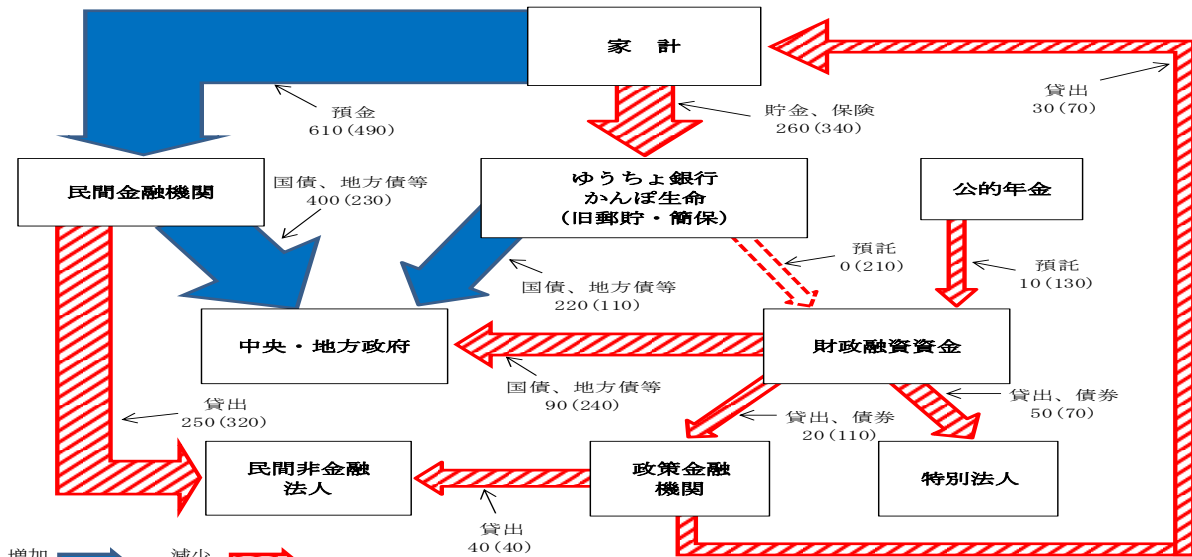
家　計

貸出
30(70)

預金
610(490)

貯金、保険
260(340)

民間金融機関

国債、地方債等
400(230)

ゆうちょ銀行
かんぽ生命
(旧郵貯・簡保)

公的年金

預託
0(210)

預託
10(130)

国債、地方債等
220(110)

中央・地方政府

財政融資資金

国債、地方債等
90(240)

貸出、債券
50(70)

貸出
250(320)

貸出、債券
20(110)

民間非金融
法人

政策金融
機関

特別法人

貸出
40(40)

増加

減少